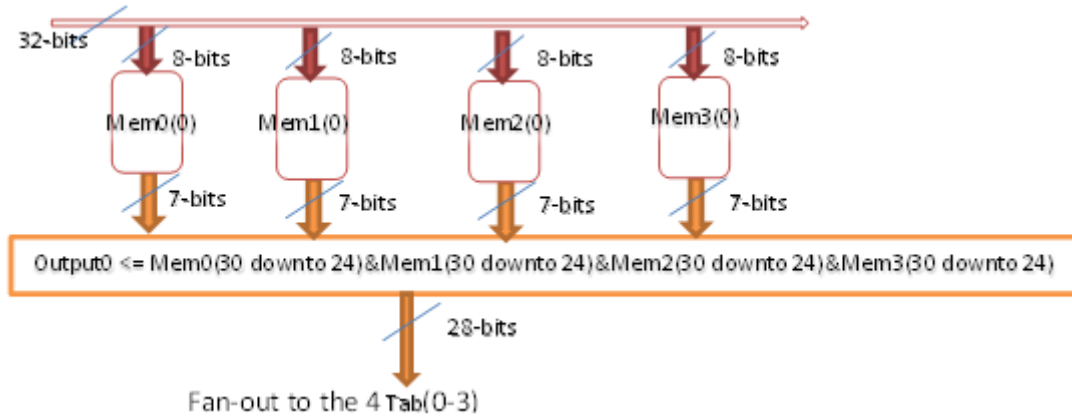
32-bits

8-bits

8-bits

8-bits

8-bits

Mem0(0)

Mem1(0)

Mem2(0)

Mem3(0)

7-bits

7-bits

7-bits

7-bits

Output0 <= Mem0(30 downto 24)&Mem1(30 downto 24)&Mem2(30 downto 24)&Mem3(30 downto 24)

28-bits

Fan-out to the 4 Tab(0-3)